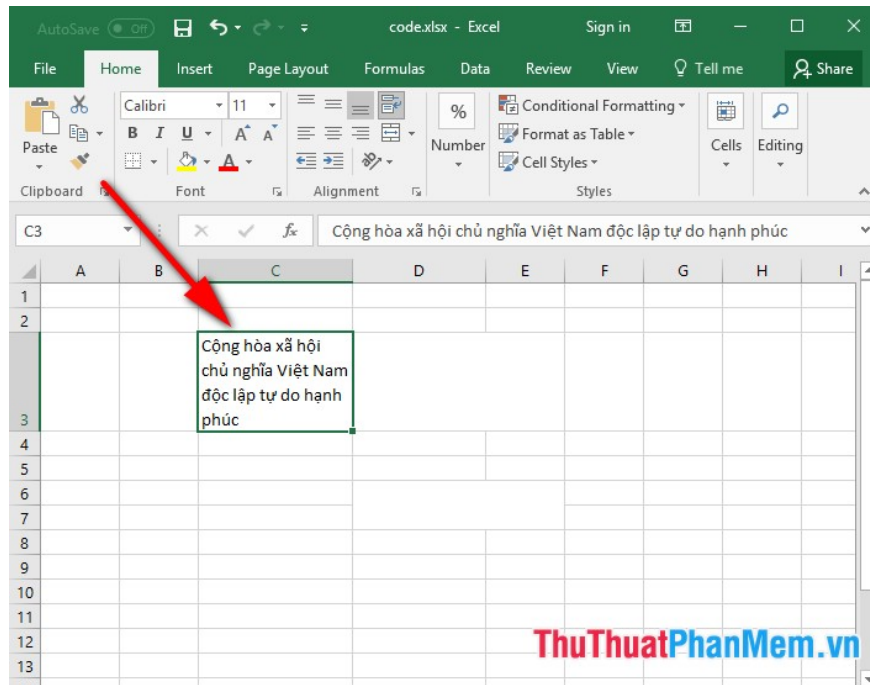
AutoSave Off code.xlsx - Excel Sign in

File Home Insert Page Layout Formulas Data Review View Tell me Share

Paste
Clipboard

Calibri 11
B I U A A
Font

Alignment

%
Number

Conditional Formatting
Format as Table
Cell Styles
Styles

Cells

Editing

C3 $f_x$ Cộng hòa xã hội chủ nghĩa Việt Nam độc lập tự do hạnh phúc

| | A | B | C | D | E | F | G | H | I |
|---|---|---|---|---|---|---|---|---|---|
| 1 | | | | | | | | | |
| 2 | | | | | | | | | |
| 3 | | | Cộng hòa xã hội chủ nghĩa Việt Nam độc lập tự do hạnh phúc | | | | | | |
| 4 | | | | | | | | | |
| 5 | | | | | | | | | |
| 6 | | | | | | | | | |
| 7 | | | | | | | | | |
| 8 | | | | | | | | | |
| 9 | | | | | | | | | |
| 10 | | | | | | | | | |
| 11 | | | | | | | | | |
| 12 | | | | | | | | | |
| 13 | | | | | | | | | |

ThuThuatPhanMem.vn